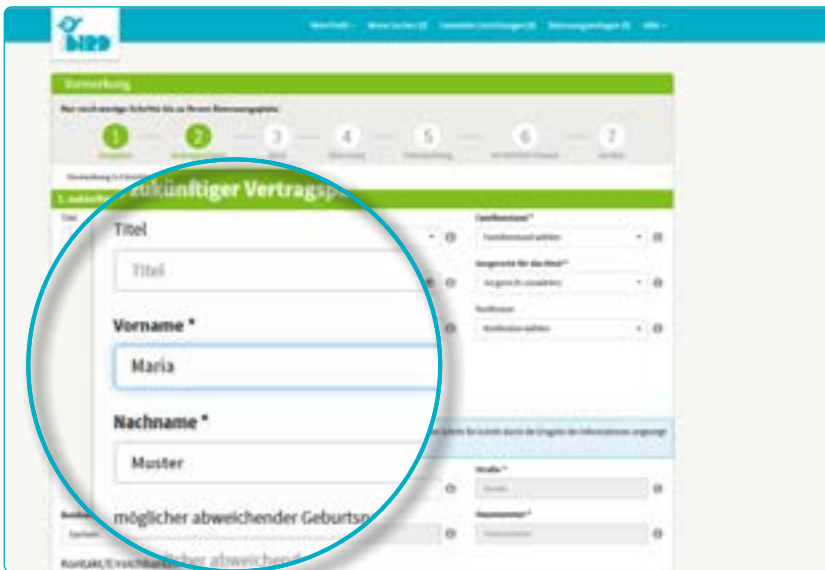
BIRD

Meine Profil Meine Suchen Zusagen Einrichtungen Betreuungsanfragen Hilfe

Vormerkung

Nur noch wenige Schritte bis zu Ihrem Betreuungsplatz

1 2 3 4 5 6 7

künftiger Vertragsp

Titel

Titel

Vorname *

Maria

Nachname *

Muster

möglicher abweichender Geburtsn

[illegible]

Kontakt/Erreichbarkeit

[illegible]licher abweichend